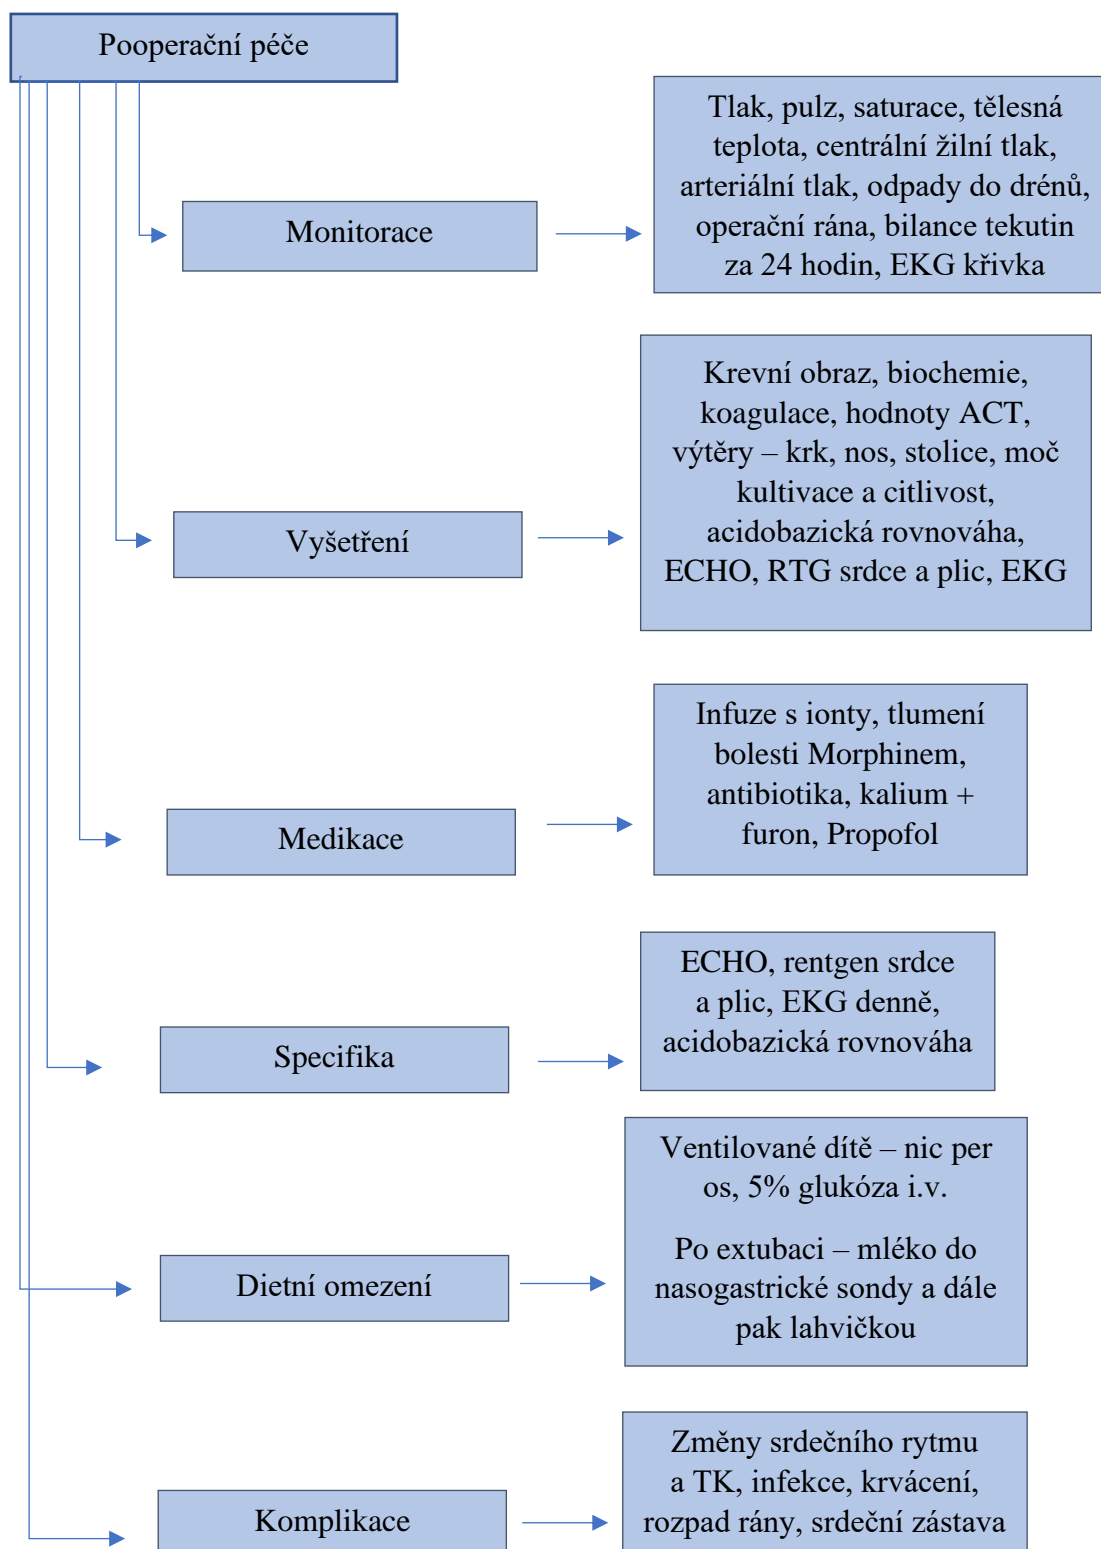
Pooperační péče

Monitorace

Tlak, pulz, saturace, tělesná teplota, centrální žilní tlak, arteriální tlak, odpady do drénů, operační rána, bilance tekutin za 24 hodin, EKG křivka

Vyšetření

Krevní obraz, biochemie, koagulace, hodnoty ACT, výtěry – krk, nos, stolice, moč kultivace a citlivost, acidobazická rovnováha, ECHO, RTG srdce a plic, EKG

Medikace

Infuze s ionty, tlumení bolesti Morphinem, antibiotika, kalium + furon, Propofol

Specifika

ECHO, rentgen srdce a plic, EKG denně, acidobazická rovnováha

Dietní omezení

Ventilované dítě – nic per os, 5% glukóza i.v.

Po extubaci – mléko do nasogastrické sondy a dále pak lahvičkou

Komplikace

Změny srdečního rytmu a TK, infekce, krvácení, rozpad rány, srdeční zástava